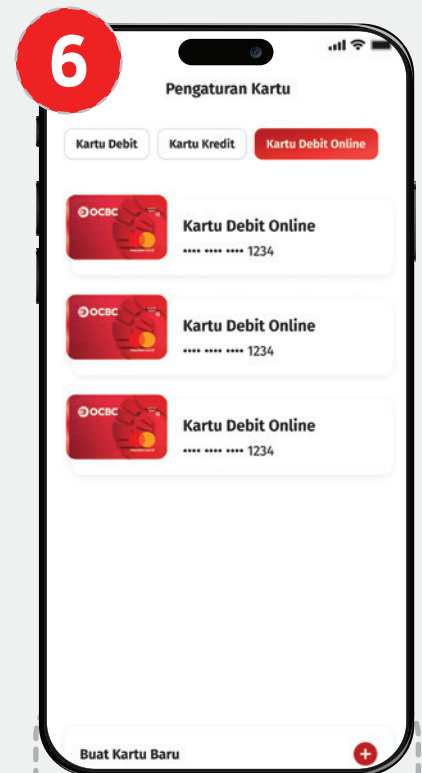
6

Pengaturan Kartu

Kartu Debit
Kartu Kredit
Kartu Debit Online

OCBC
Kartu Debit Online
•••• •••• •••• 1234

OCBC
Kartu Debit Online
•••• •••• •••• 1234

OCBC
Kartu Debit Online
•••• •••• •••• 1234

Buat Kartu Baru
+